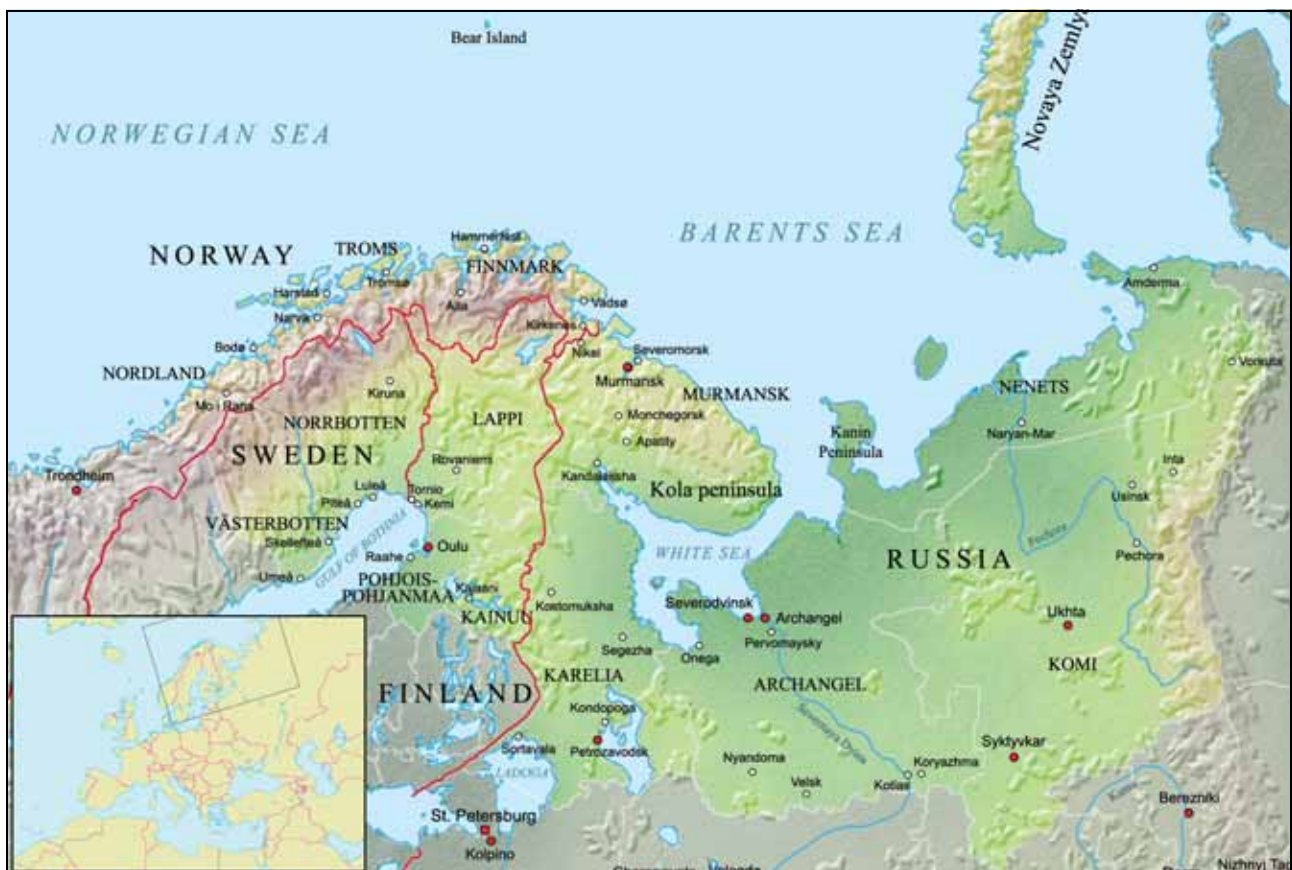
Bear Island

Novaya Zemlya

NORWEGIAN SEA

BARENTS SEA

NORWAY

TROMS

Hammerfest

FINNMARK

Harstad

Tromsø

Alta

Vadsø

Narvik

Kirkenes

Nikel

Severomorsk

Bodø

NORDLAND

Kiruna

Murmansk

MURMANSK

Mo i Rana

NORRBOTTEN

LAPPI

Monchegorsk

Apatity

Amderma

Vorkuta

NENETS

Naryan-Mar

Kanin Peninsula

SWEDEN

Rovaniemi

Kandalaksha

Kola peninsula

Inta

Trondheim

Luleå

Tornio

Piteå

Kemi

Usinsk

VÄSTERBOTTEN

Skellefteå

GULF OF BOTHNIA

Oulu

Raahe

WHITE SEA

Pechora

Pechora

RUSSIA

Umeå

POHJOIS-POHJANMAA

Kajaani

KAINUU

Kostomuksha

Severodvinsk

Archangel

Pervomaysky

Ukhta

Segezha

Onega

KOMI

FINLAND

KARELIA

ARCHANGEL

Kondopoga

Severnaya Dvina

Syktyvkar

Sortavala

Petrozavodsk

Nyandoma

Koryazhma

LADOGA

Velsk

Kotlas

Kama

Berezniki

St. Petersburg

Kolpino

Vologda

Nizhnyi Tagil